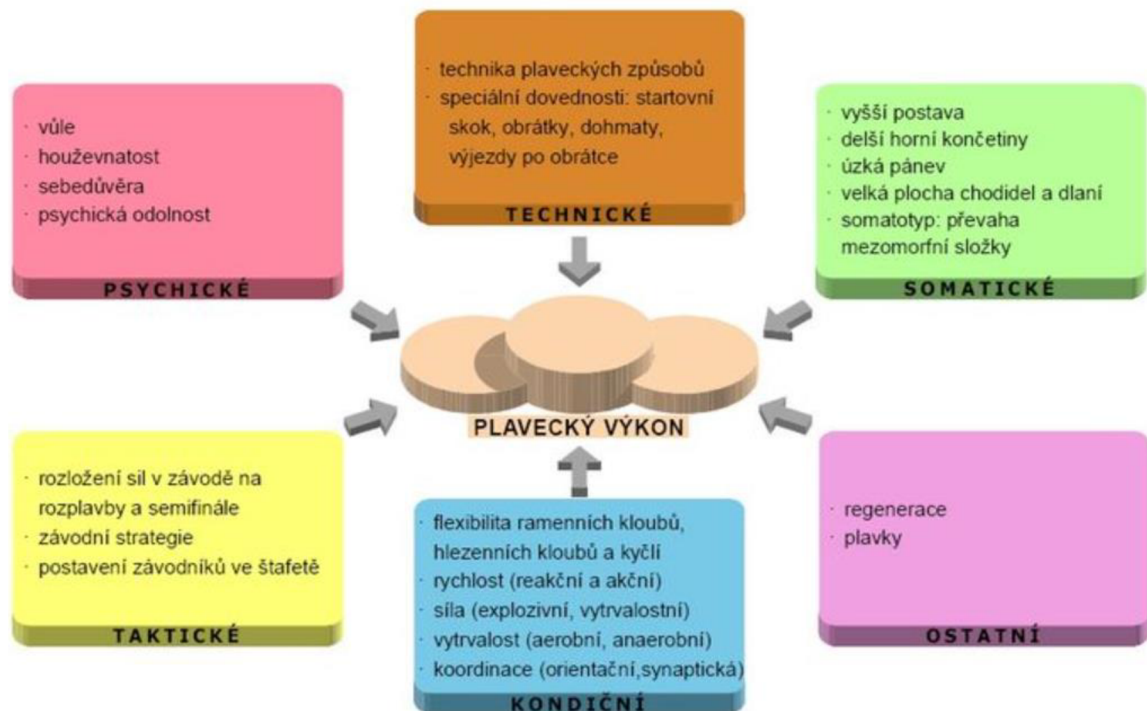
· technika plaveckých způsobů
· speciální dovednosti: startovní skok, obrátky, dohmaty, výjezdy po obrátce

TECHNICKÉ

· vůle
· houževnatost
· sebedůvěra
· psychická odolnost

PSYCHICKÉ

· vyšší postava
· delší horní končetiny
· úzká pánev
· velká plocha chodidel a dlaní
· somatotyp: převaha mezomorfní složky

SOMATICKÉ

PLAVECKÝ VÝKON

· rozložení sil v závodě na rozplavby a semifinále
· závodní strategie
· postavení závodníků ve štafetě

TAKTICKÉ

· flexibilita ramenních kloubů, hlezenních kloubů a kyčlí
· rychlost (reakční a akční)
· síla (explozivní, vytrvalostní)
· vytrvalost (aerobní, anaerobní)
· koordinace (orientační,synaptická)

KONDIČNÍ

· regenerace
· plavky

OSTATNÍ